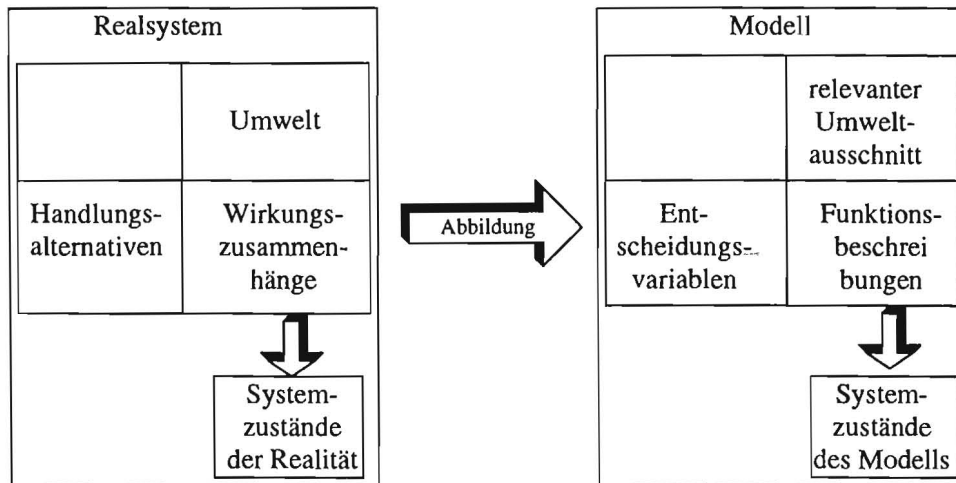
Realsystem

| | Umwelt |
|---|---|
| Handlungsalternativen | Wirkungszusammenhänge |

Systemzustände der Realität

Abbildung

Modell

| | relevanter Umweltausschnitt |
|---|---|
| Entscheidungsvariablen | Funktionsbeschrei bungen |

Systemzustände des Modells